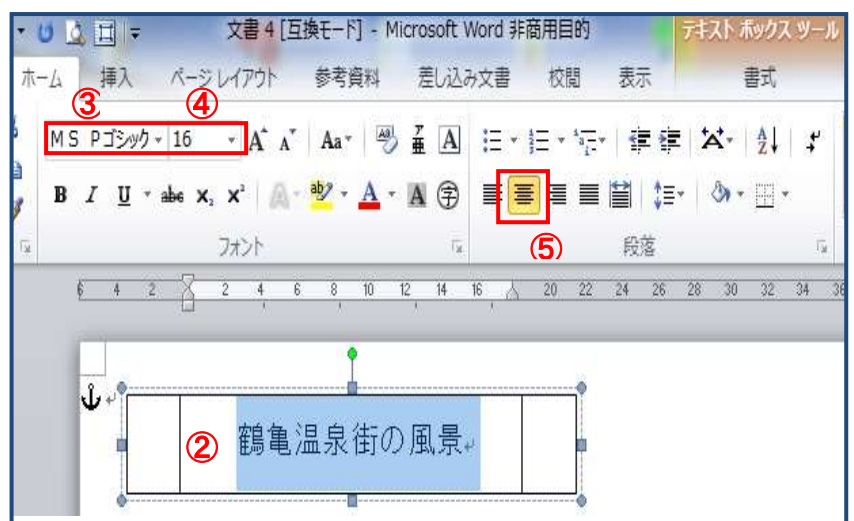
文書 4 [互換モード] - Microsoft Word 非商用目的
テキスト ボックス ツール
ホーム 挿入 ページ レイアウト 参考資料 差し込み文書 校閲 表示 書式
③ ④
ＭＳ Ｐゴシック 16
B I U abc $x_2$ $x^2$
フォント
⑤
段落
6 4 2 2 4 6 8 10 12 14 16 20 22 24 26 28 30 32 34 36
②
鶴亀温泉街の風景